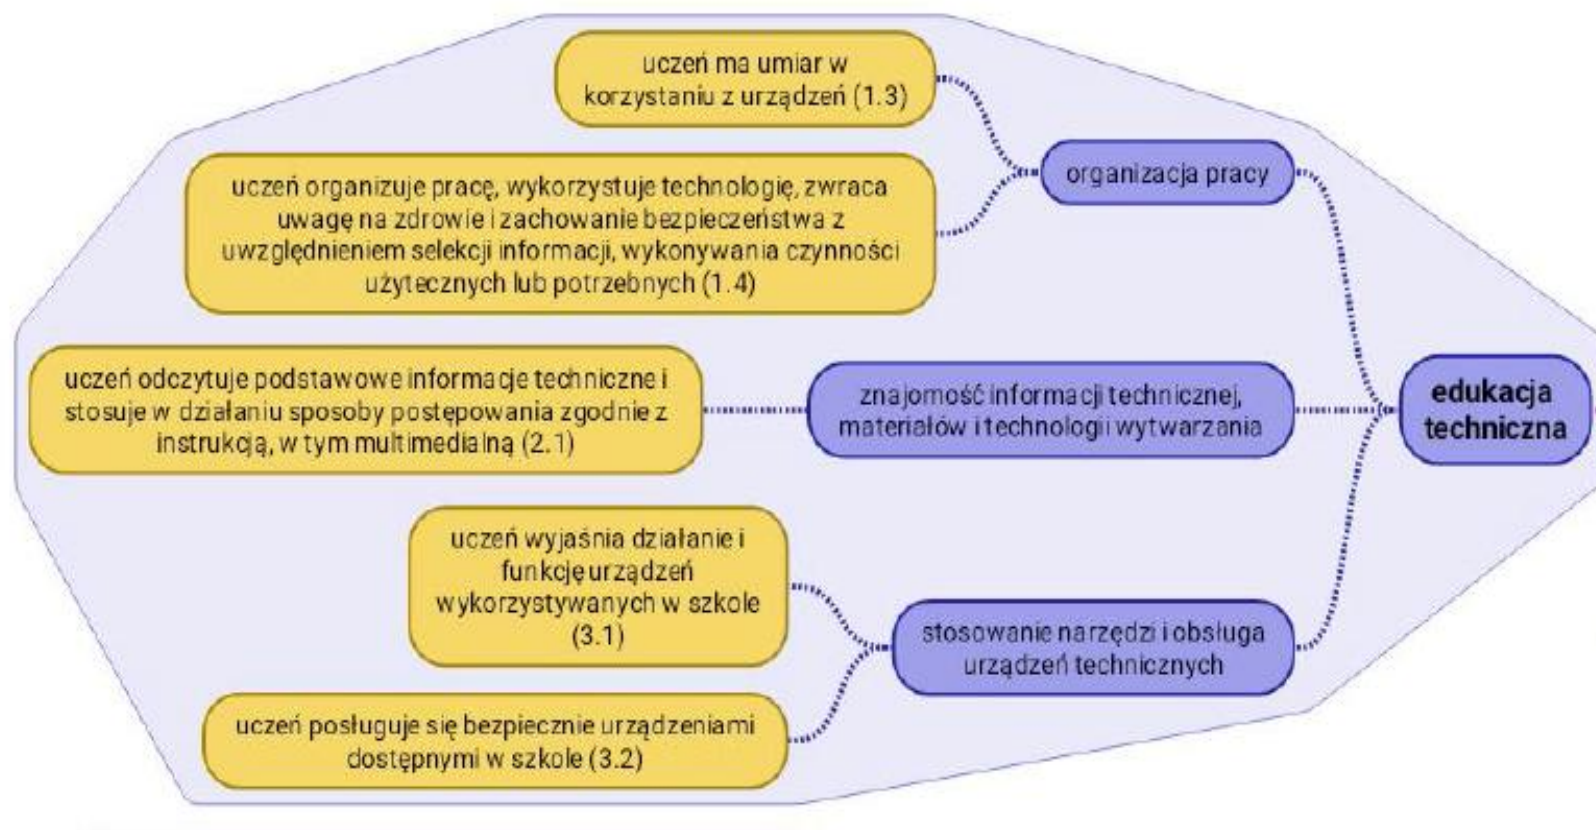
uczeń ma umiar w korzystaniu z urządzeń (1.3)

uczeń organizuje pracę, wykorzystuje technologię, zwraca uwagę na zdrowie i zachowanie bezpieczeństwa z uwzględnieniem selekcji informacji, wykonywania czynności użytecznych lub potrzebnych (1.4)

organizacja pracy

uczeń odczytuje podstawowe informacje techniczne i stosuje w działaniu sposoby postępowania zgodnie z instrukcją, w tym multimedialną (2.1)

znajomość informacji technicznej, materiałów i technologii wytwarzania

edukacja techniczna

uczeń wyjaśnia działanie i funkcję urządzeń wykorzystywanych w szkole (3.1)

uczeń posługuje się bezpiecznie urządzeniami dostępnymi w szkole (3.2)

stosowanie narzędzi i obsługa urządzeń technicznych